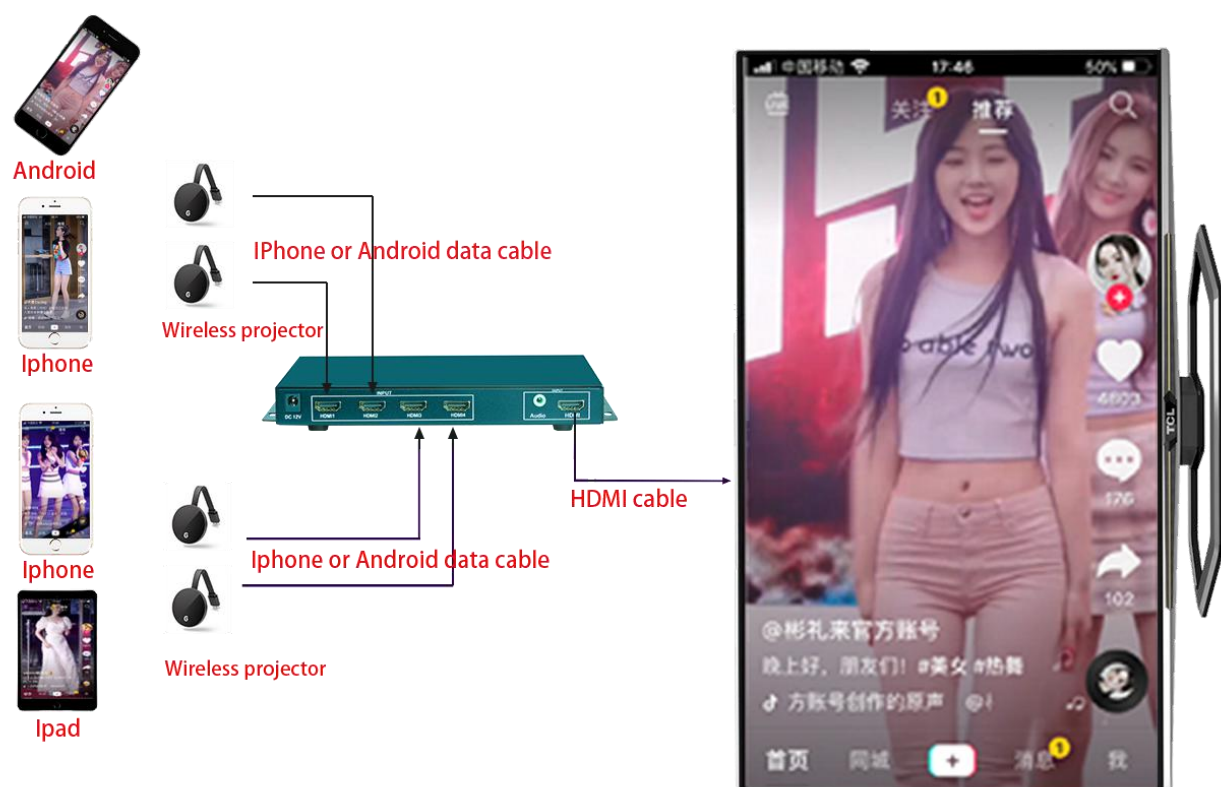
Android

Iphone

Iphone

Ipad

IPhone or Android data cable

Wireless projector

DC 12V INPUT HDMI1 HDMI2 HDMI3 HDMI4 Audio HDMI

HDMI cable

Iphone or Android data cable

Wireless projector

中国移动 17:46 50%

关注 1 推荐

4603

176

102

@彬礼来官方账号

晚上好，朋友们！#美女 #热舞

方账号创作的原声

首页 同城 + 消息 1 我

TCL